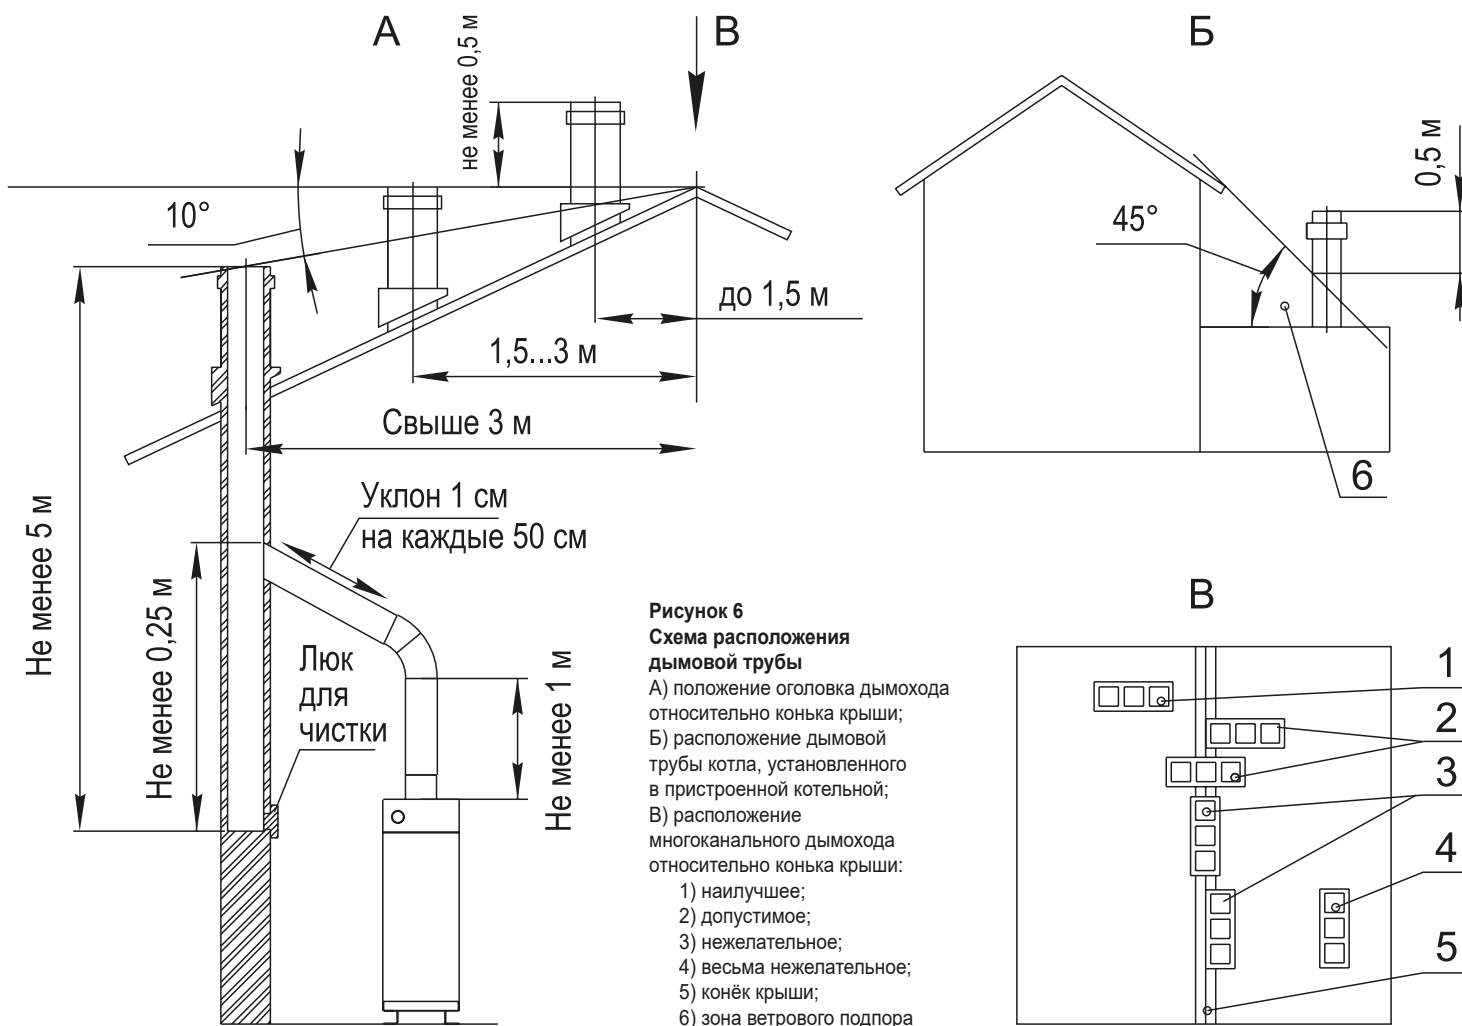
А

не менее 0,5 м

В

Б

10°

до 1,5 м

1,5...3 м

Свыше 3 м

Уклон 1 см на каждые 50 см

Не менее 5 м

Не менее 0,25 м

Люк для чистки

Не менее 1 м

45°

0,5 м

6

В

1

2

3

4

5

**Рисунок 6**
**Схема расположения дымовой трубы**
А) положение оголовка дымохода относительно конька крыши;
Б) расположение дымовой трубы котла, установленного в пристроенной котельной;
В) расположение многоканального дымохода относительно конька крыши:
1) наилучшее;
2) допустимое;
3) нежелательное;
4) весьма нежелательное;
5) конёк крыши;
6) зона ветрового подпора